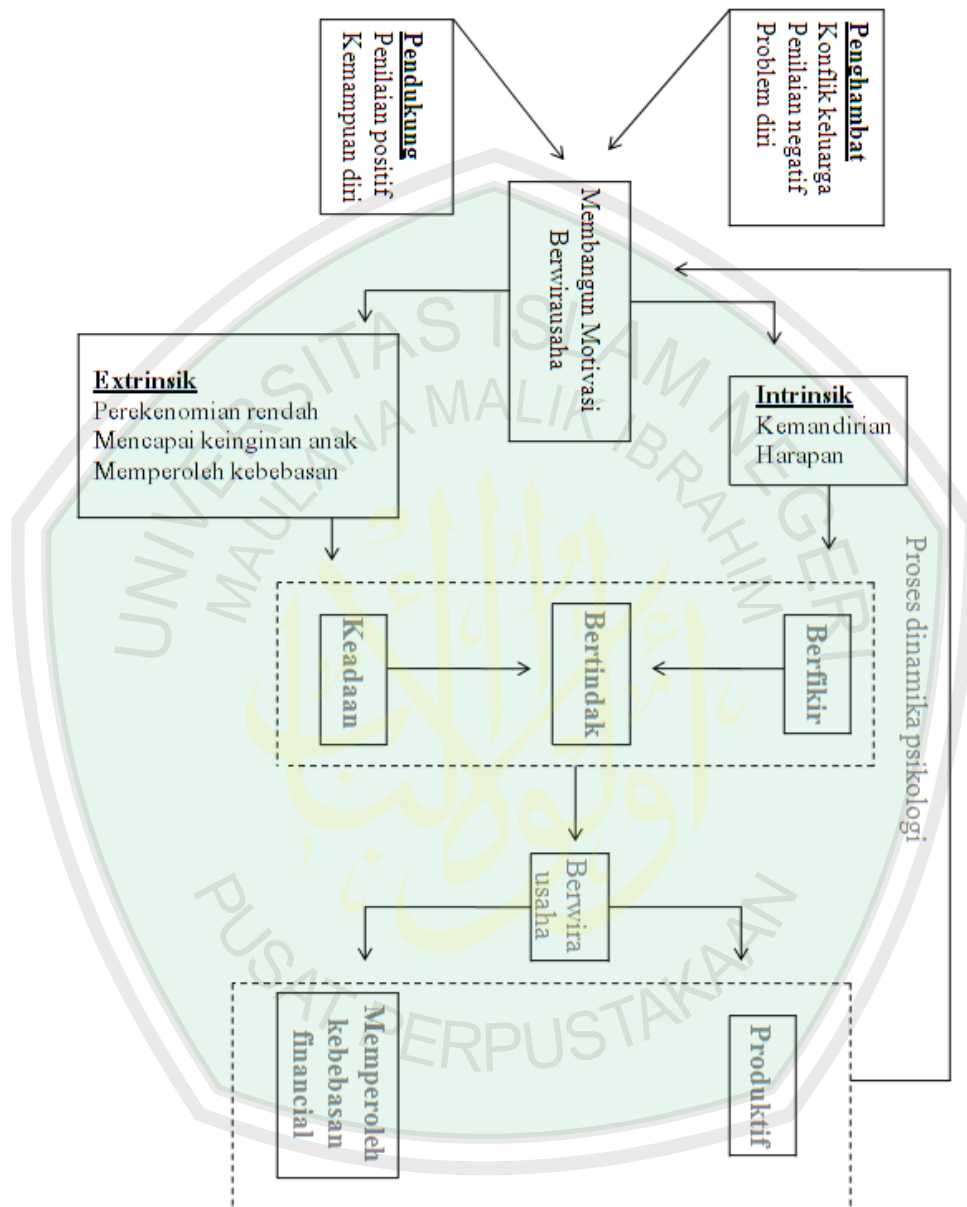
Pendukung
Penilaian positif
Kemampuan diri

Penghambat
Konflik keluarga
Penilaian negatif
Problem diri

Membangun Motivasi Berwirausaha

Extrinsik
Perekenomian rendah
Mencapai keinginan anak
Memperoleh kebebasan

Intrinsik
Kemandirian
Harapan

Proses dinamika psikologi

Keadaan

Bertindak

Berfikir

Berwira usaha

Memperoleh kebebasan financial

Produktif

UNIVERSITAS ISLAM NEGERI MAULANA MALIK IBRAHIM
PUSAT PERPUSTAKAAN